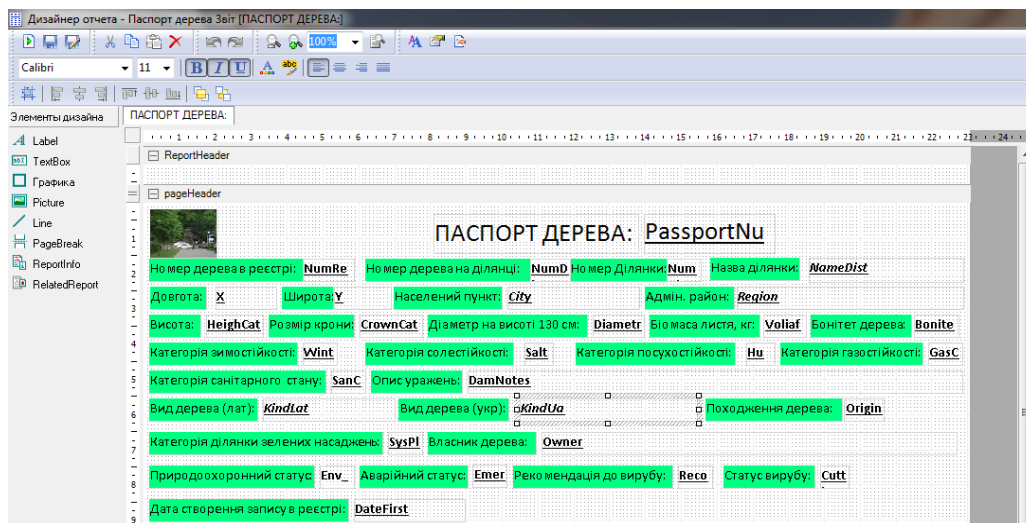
Дизайнер отчета - Паспорт дерева Звіт [ПАСПОРТ ДЕРЕВА:]

100%

Calibri 11 B I U

Элементы дизайна
Label
TextBox
Графика
Picture
Line
PageBreak
ReportInfo
RelatedReport

ПАСПОРТ ДЕРЕВА:

1 2 3 4 5 6 7 8 9 10 11 12 13 14 15 16 17 18 19 20 21 22 23 24

ReportHeader

pageHeader

ПАСПОРТ ДЕРЕВА: PassportNu

Номер дерева в реєстрі: NumRe Номер дерева на ділянці: NumD Номер Ділянки: Num Назва ділянки: NameDist

Довгота: X Широта: Y Населений пункт: City Адмін. район: Region

Висота: HeighCat Розмір крони: CrownCat Діаметр на висоті 130 см: Diametr Біо маса листя, кг: Voliaf Бонітет дерева: Bonite

Категорія зимостійкості: Wint Категорія солестійкості: Salt Категорія посухостійкості: Hu Категорія газостійкості: GasC

Категорія санітарного стану: SanC Опис уражень: DamNotes

Вид дерева (лат): KindLat Вид дерева (укр): KindUa Походження дерева: Origin

Категорія ділянки зелених насаджень: SysPl Власник дерева: Owner

Природоохоронний статус: Env_ Аварійний статус: Emer Рекомендація до вирубу: Reco Статус вирубу: Cutt

Дата створення запису в реєстрі: DateFirst

1 2 3 4 5 6 7 8 9